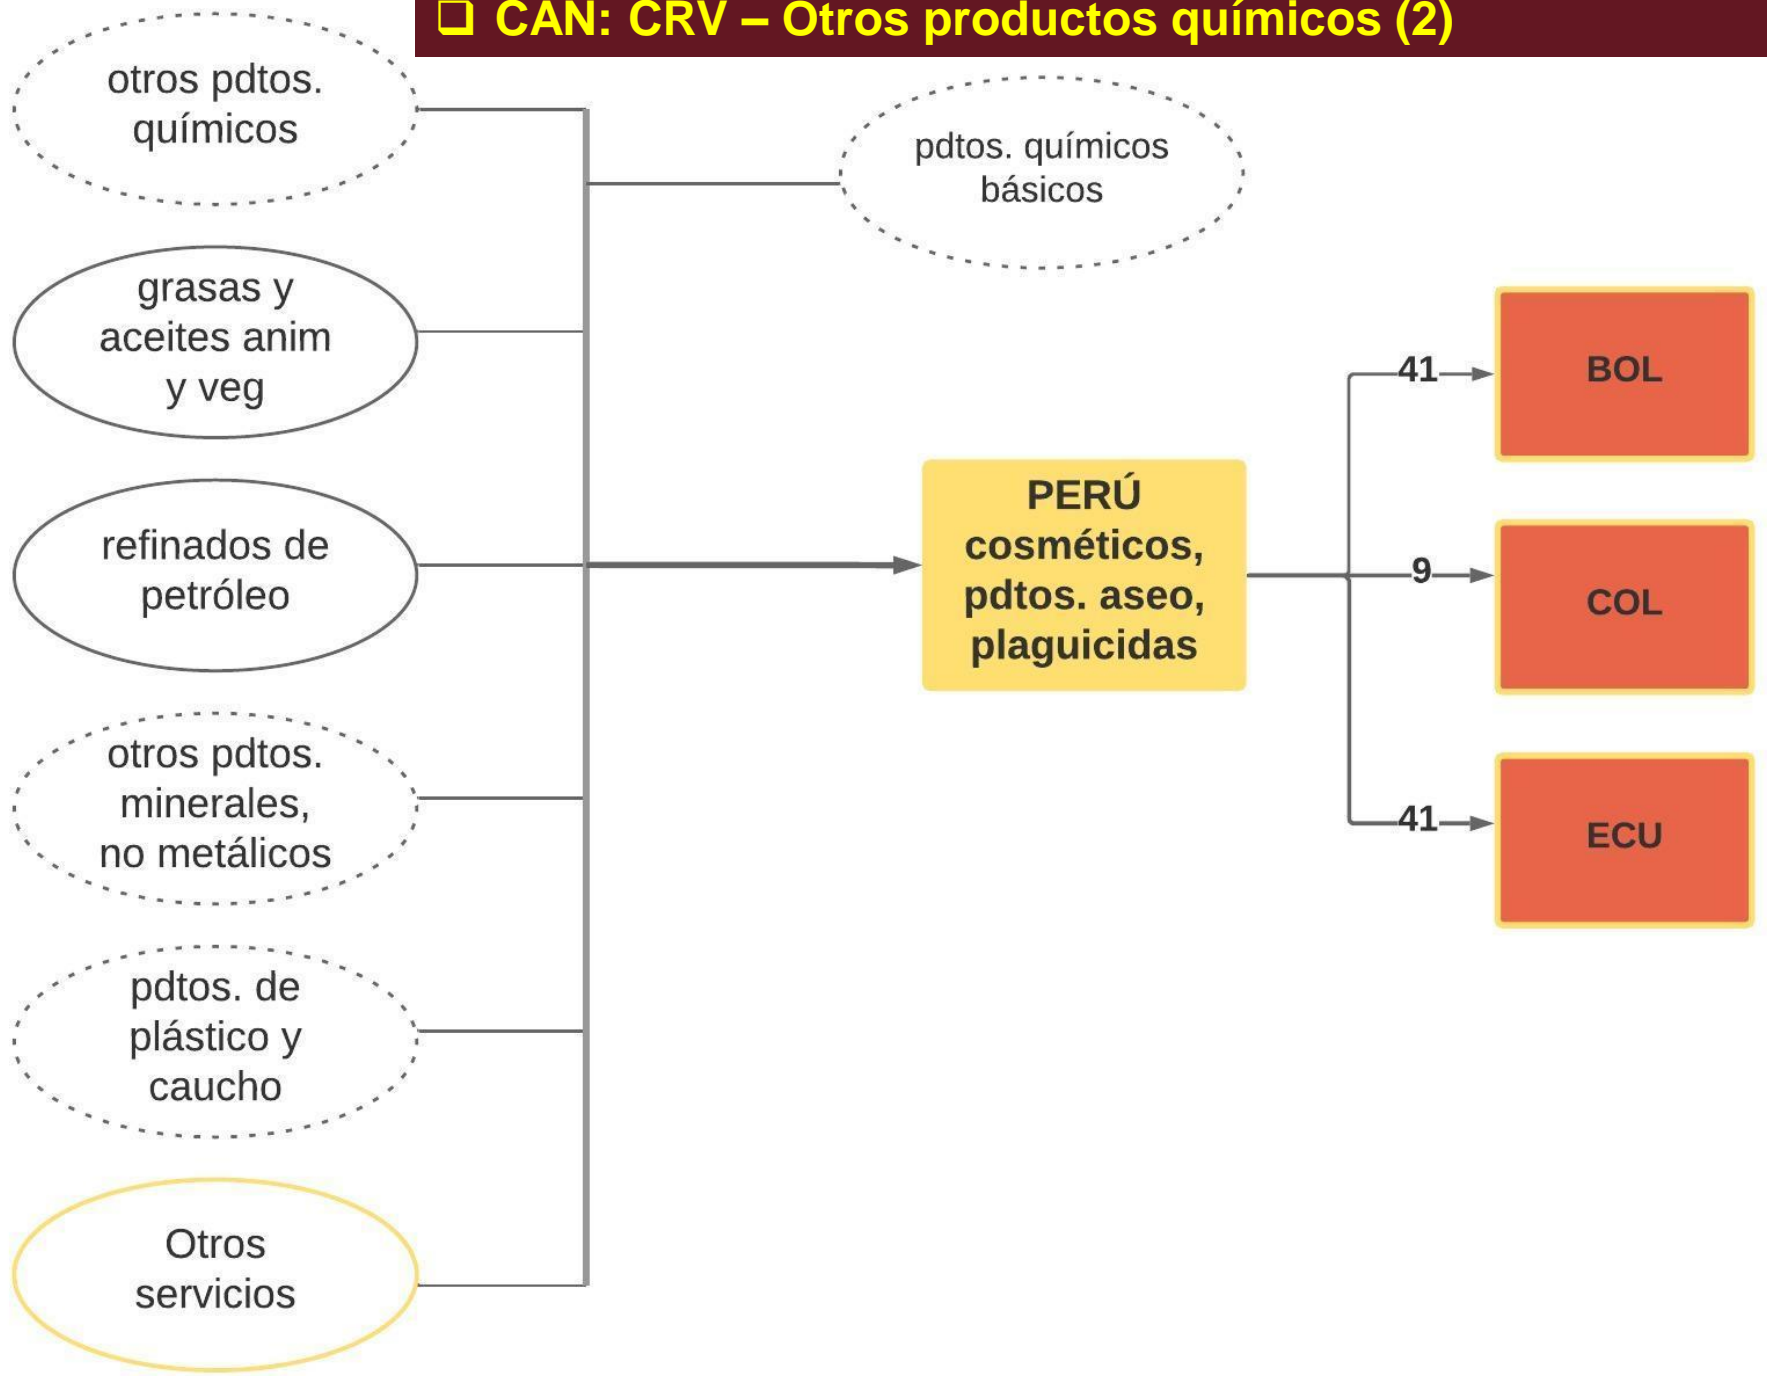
❑ CAN: CRV – Otros productos químicos (2)

otros pdtos. químicos

pdtos. químicos básicos

grasas y aceites anim y veg

refinados de petróleo

otros pdtos. minerales, no metálicos

pdtos. de plástico y caucho

Otros servicios

PERÚ cosméticos, pdtos. aseo, plaguicidas

41

9

41

BOL

COL

ECU